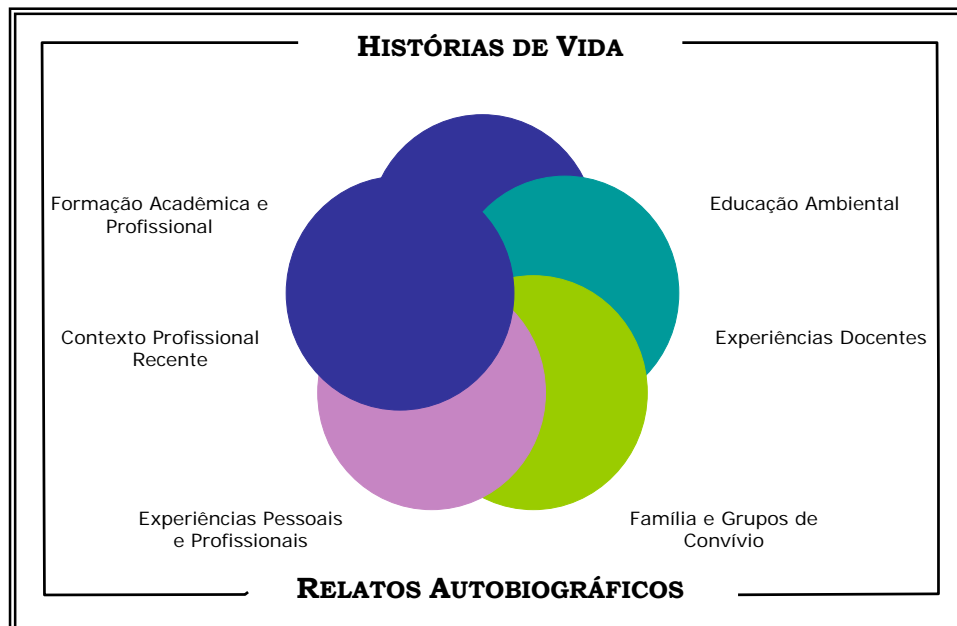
HISTÓRIAS DE VIDA

Formação Acadêmica e Profissional

Educação Ambiental

Contexto Profissional Recente

Experiências Docentes

Experiências Pessoais e Profissionais

Família e Grupos de Convívio

RELATOS AUTOBIOGRÁFICOS